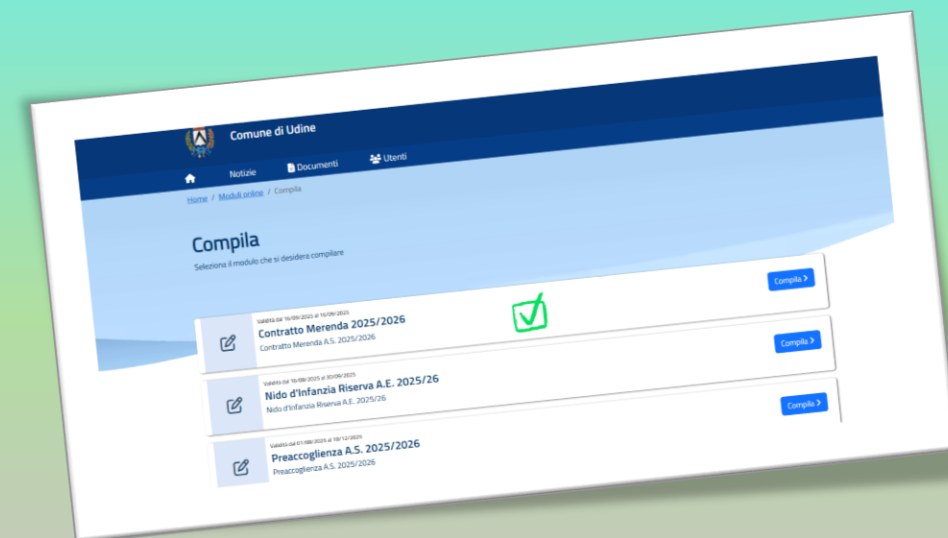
Comune di Udine

Notizie
Documenti
Utenti

Home / Moduli online / Compila

Compila
Seleziona il modulo che si desidera compilare

Compila >

Validità dal 16/09/2025 al 16/09/2025
Contratto Merenda 2025/2026
Contratto Merenda A.S. 2025/2026

Compila >

Validità dal 16/08/2025 al 30/09/2025
Nido d'Infanzia Riserva A.E. 2025/26
Nido d'Infanzia Riserva A.E. 2025/26

Compila >

Validità dal 01/08/2025 al 10/12/2025
Preaccoglienza A.S. 2025/2026
Preaccoglienza A.S. 2025/2026